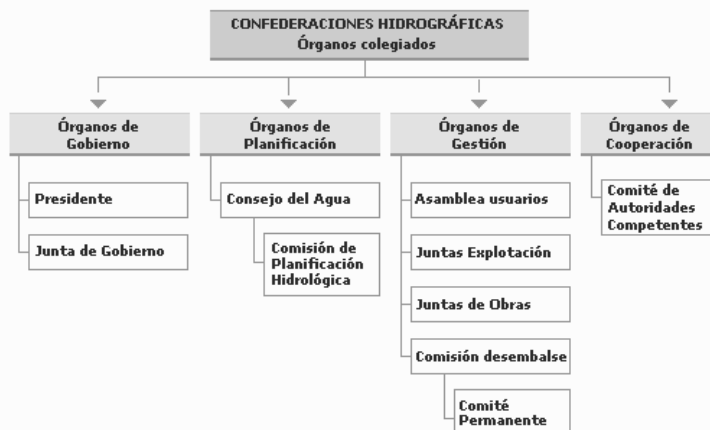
CONFEDERACIONES HIDROGRÁFICAS
Órganos colegiados

Órganos de Gobierno

Presidente

Junta de Gobierno

Órganos de Planificación

Consejo del Agua

Comisión de Planificación Hidrológica

Órganos de Gestión

Asamblea usuarios

Juntas Explotación

Juntas de Obras

Comisión desembalse

Comité Permanente

Órganos de Cooperación

Comité de Autoridades Competentes